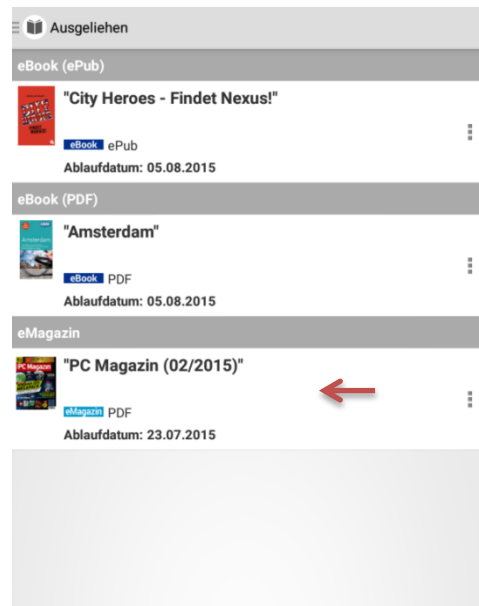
Ausgeliehen

eBook (ePub)

"City Heroes - Findet Nexus!"

eBook ePub

Ablaufdatum: 05.08.2015

eBook (PDF)

Amsterdam

"Amsterdam"

eBook PDF

Ablaufdatum: 05.08.2015

eMagazin

PC Magazin

"PC Magazin (02/2015)"

eMagazin PDF

Ablaufdatum: 23.07.2015